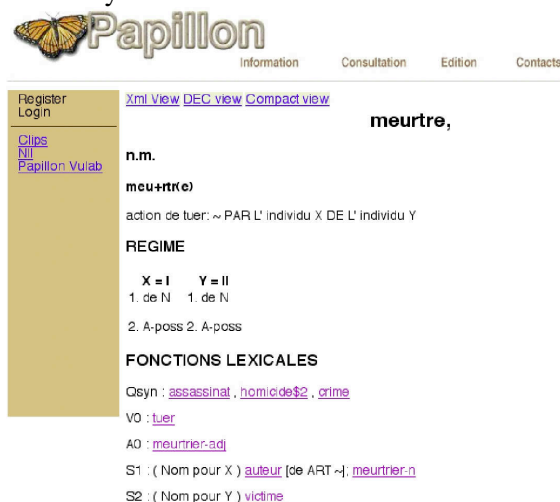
Papillon

Information Consultation Edition Contacts

Register
Login

Clips
NII
Papillon Vulab

Xml View DEC view Compact view

meurtre,

n.m.

meu+rtr(e)

action de tuer: ~ PAR L' individu X DE L' individu Y

REGIME

| X = I | Y = II |
|---|---|
| 1. de N | 1. de N |
| 2. A-poss | 2. A-poss |

FONCTIONS LEXICALES

Qsyn : assassinat , homicide$2 , crime

V0 : tuer

A0 : meurtrier-adj

S1 : ( Nom pour X ) auteur [de ART ~]; meurtrier-n

S2 : ( Nom pour Y ) victime